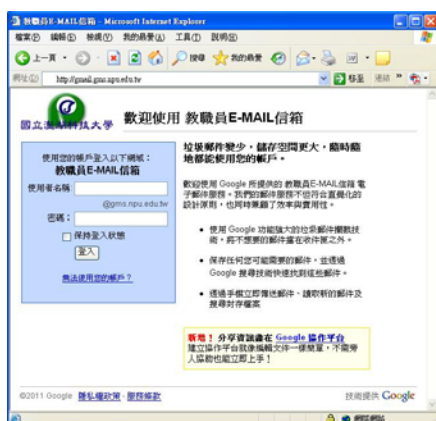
教職員E-MAIL信箱 - Microsoft Internet Explorer

檔案(F) 編輯(E) 檢視(V) 我的最愛(A) 工具(T) 說明(H)

上一頁 搜尋 我的最愛

網址(D) http://gmail.gms.npu.edu.tw 移至 連結

國立澎湖科技大學

歡迎使用 教職員E-MAIL信箱

使用您的帳戶登入以下網域：
教職員E-MAIL信箱

使用者名稱：

@gms.npu.edu.tw

密碼：

保持登入狀態

登入

無法使用您的帳戶？

垃圾郵件變少，儲存空間更大，隨時隨地都能使用您的帳戶。

歡迎使用 Google 所提供的 教職員E-MAIL信箱 電子郵件服務。我們的郵件服務不但符合直覺化的設計原則，也同時兼顧了效率與實用性。

使用 Google 功能強大的垃圾郵件攔截技術，將不想要的郵件擋在收件匣之外。

保存任何您可能需要的郵件，並透過 Google 搜尋技術快速找到這些郵件。

透過手機立即傳送郵件、讀取新的郵件及搜尋對存檔案

新推！分享資訊盡在 Google 協作平台
建立協作平台就像編輯文件一樣簡單，不需旁人協助也能立即上手！

©2011 Google 隱私權政策 - 服務條款

技術提供 Google